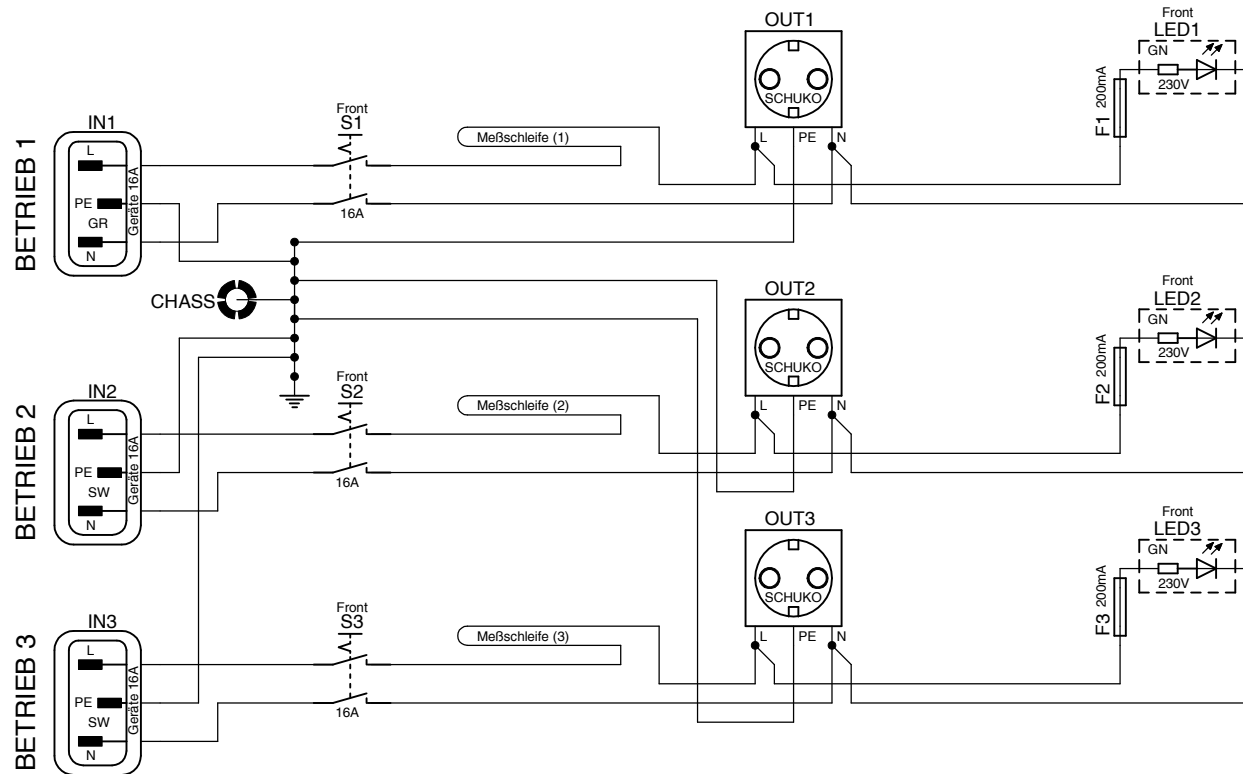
BETRIEB 1

IN1
L
PE
GR
N
Geräte 16A

Front
S1
16A

Meßschleife (1)

OUT1
SCHUKO
L
PE
N

Front
LED1
GN
230V
F1 200mA

CHASS

BETRIEB 2

IN2
L
PE
SW
N
Geräte 16A

Front
S2
16A

Meßschleife (2)

OUT2
SCHUKO
L
PE
N

Front
LED2
GN
230V
F2 200mA

BETRIEB 3

IN3
L
PE
SW
N
Geräte 16A

Front
S3
16A

Meßschleife (3)

OUT3
SCHUKO
L
PE
N

Front
LED3
GN
230V
F3 200mA